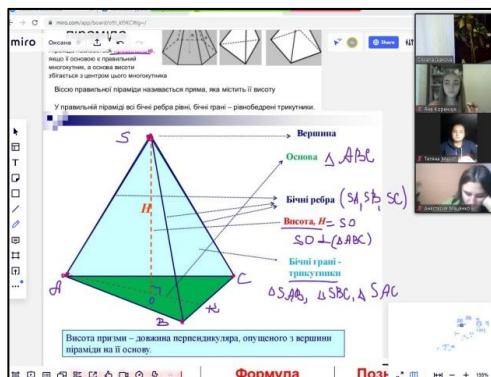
miro.com/app/board/

miro Оксана

Піраміда називається правильною, якщо її основою є правильний многокутник, а основа висоти збігається з центром цього многокутника

Віссю правильної піраміди називається пряма, яка містить її висоту

У правильній піраміді всі бічні ребра рівні, бічні грані – рівнобедрені трикутники.

Share

S

Вершина

Основа $\triangle ABC$

Бічні ребра (SA, SB, SC)

Висота, H = SO

$SO \perp (\triangle ABC)$

H

Бічні грані - трикутники

$\triangle SAB$, $\triangle SBC$, $\triangle SAC$

A

O

C

B

K

Висота призми – довжина перпендикуляра, опущеного з вершини піраміди на її основу.

Формула

Позн

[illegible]

Лія Карпенко

Тетяна

Анастасія

155%